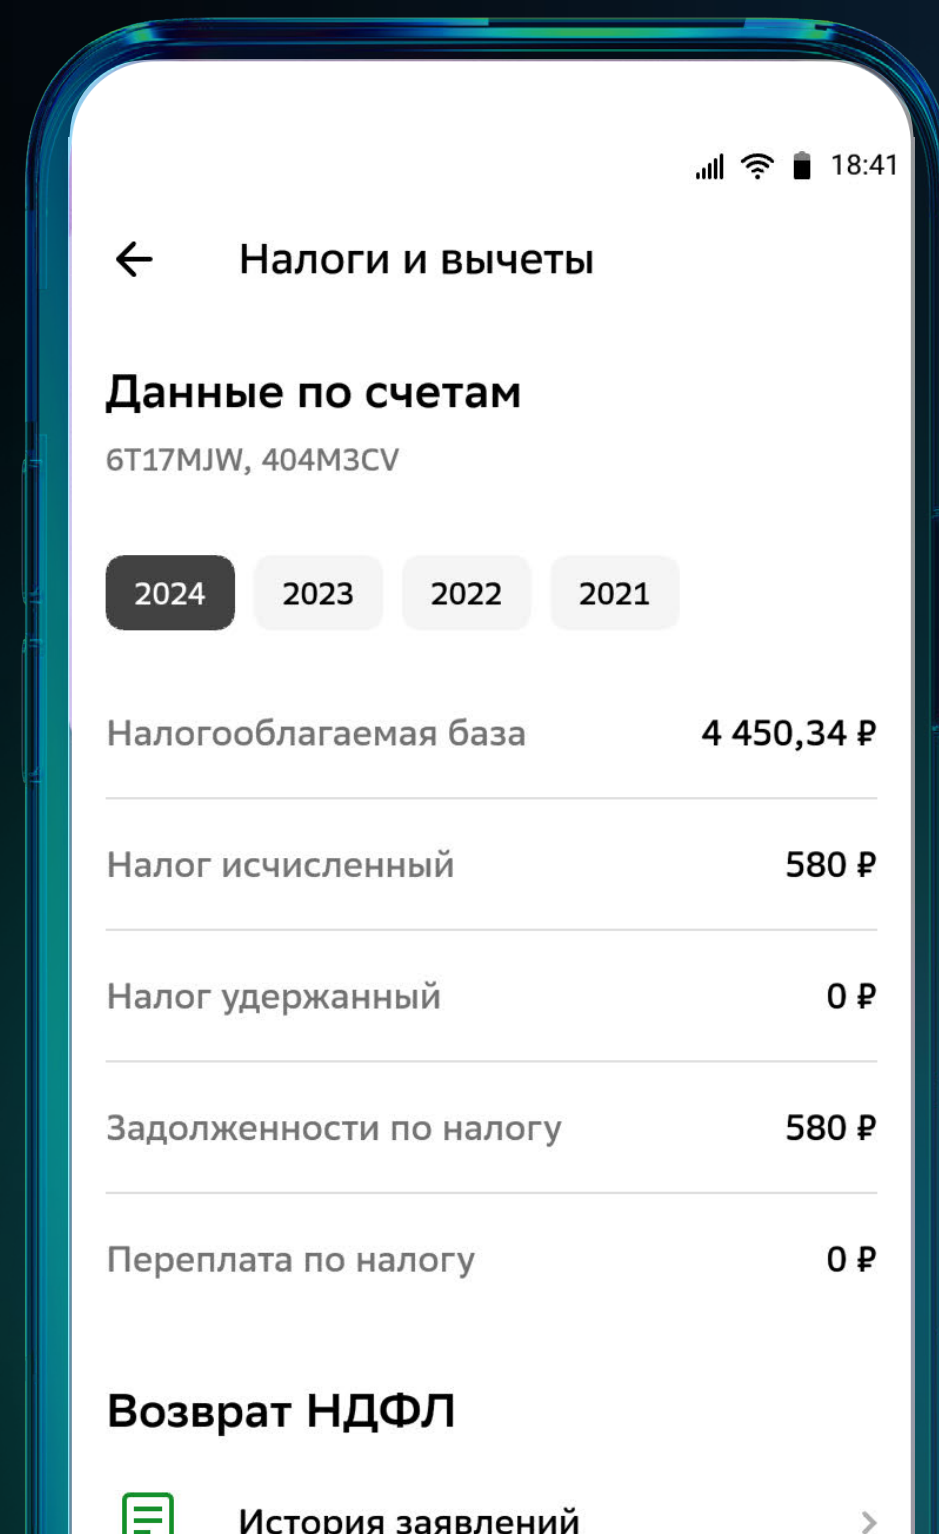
18:41

Налоги и вычеты

Данные по счетам

6T17MJW, 404M3CV

2024 2023 2022 2021

| | |
|---|---|
| Налогооблагаемая база | 4 450,34 ₽ |
| Налог исчисленный | 580 ₽ |
| Налог удержанный | 0 ₽ |
| Задолженности по налогу | 580 ₽ |
| Переплата по налогу | 0 ₽ |

Возврат НДФЛ

История заявлений